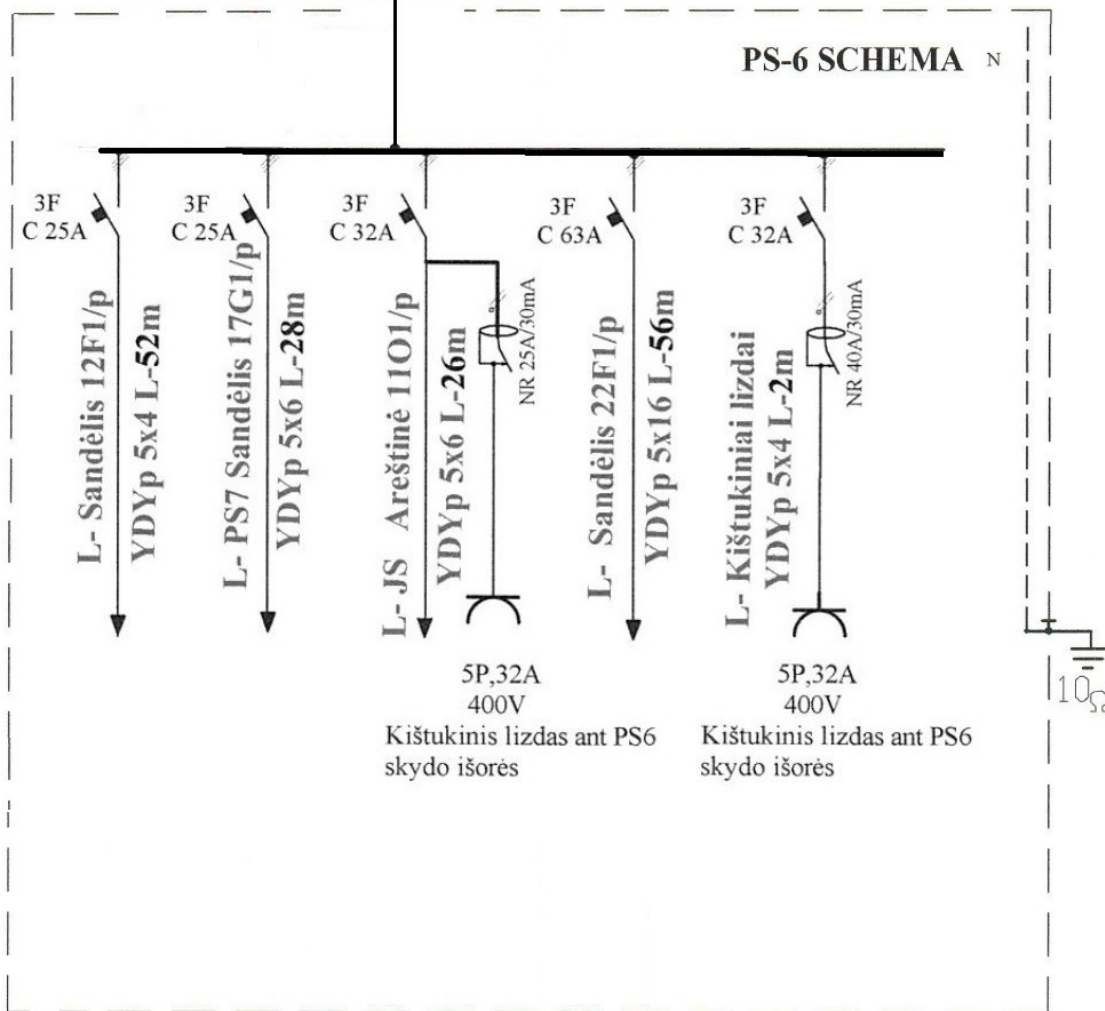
PS-6 SCHEMA N

3F
C 25A
L- Sandėlis 12F1/p
YDYp 5x4 L-52m

3F
C 25A
L- PS7 Sandėlis 17G1/p
YDYp 5x6 L-28m

3F
C 32A
L- JS Areštinė 11O1/p
YDYp 5x6 L-26m
NR 25A/30mA

5P,32A
400V
Kištukinis lizdas ant PS6 skydo išorės

3F
C 63A
L- Sandėlis 22F1/p
YDYp 5x16 L-56m

3F
C 32A
L- Kištukiniai lizdai
YDYp 5x4 L-2m
NR 40A/30mA

5P,32A
400V
Kištukinis lizdas ant PS6 skydo išorės

10Ω